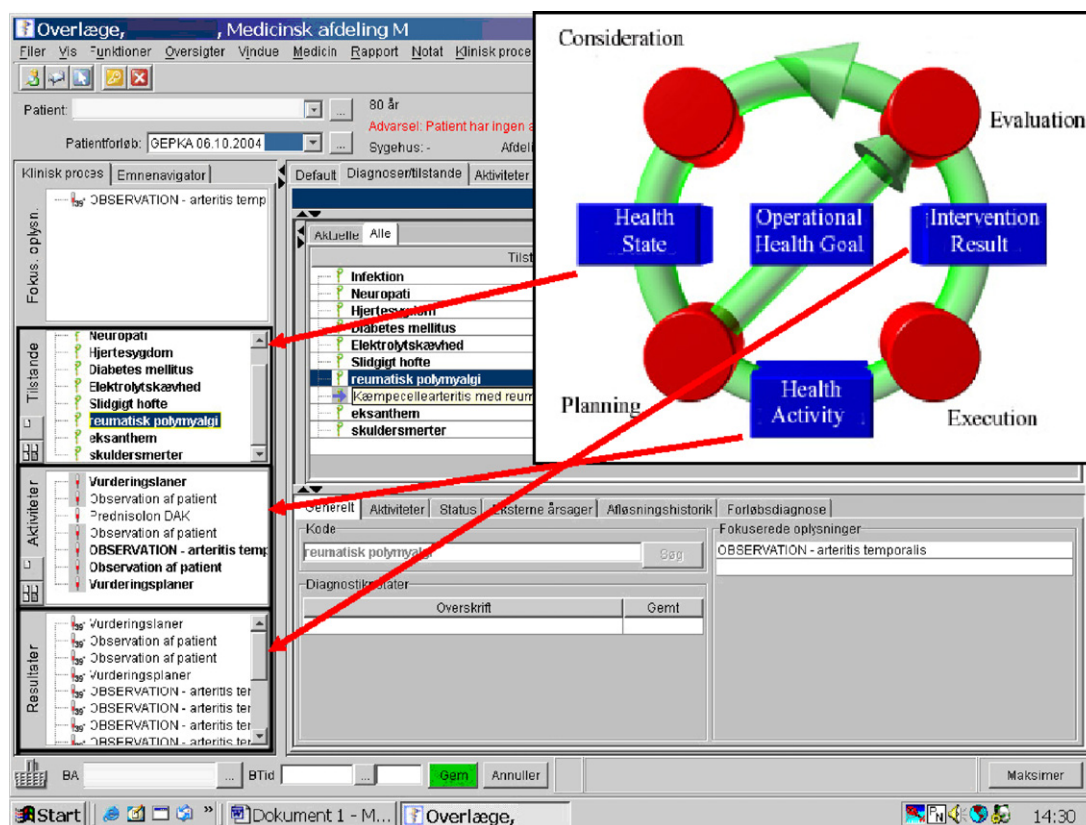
Overlæge, , Medicinsk afdeling M

Filer Vis Funktioner Oversigter Vindue Medicin Rapport Notat Klinisk proce

Patient: 80 år

Advarsel: Patient har ingen a

Patientforløb: GEPKA 06.10.2004 Sygehus: - Afdel

Klinisk proces Emnenavigator

Fokus. oplysn.

OBSERVATION - arteritis temp

Tilstande

Neuropati
Hjertesygdom
Diabetes mellitus
Elektrolytskævhed
Slidgigt hofte
reumatisk polymyalgi
eksanthem
skuldersmerter

Aktiviteter

Vurderingsplaner
Observation af patient
Prednisolon DAK
Observation af patient
OBSERVATION - arteritis temp
Observation af patient
Vurderingsplaner

Resultater

Vurderingsplaner
Observation af patient
Observation af patient
Vurderingsplaner
OBSERVATION - arteritis ter
OBSERVATION - arteritis ter
OBSERVATION - arteritis ter
OBSERVATION - arteritis ter

Default Diagnoser/tilstande Aktiviteter

Aktuelle Alle

Tilst

Infektion
Neuropati
Hjertesygdom
Diabetes mellitus
Elektrolytskævhed
Slidgigt hofte
reumatisk polymyalgi
Kæmpecellearteritis med reum
eksanthem
skuldersmerter

Generelt Aktiviteter Status Eksterne årsager Afløsningshistorik Forløbsdiagnose

Kode

reumatisk polymyalgi Søg

Diagnostikresultater

| Overskrift | Gemt |
|---|---|
| | |

Fokuserede oplysninger

OBSERVATION - arteritis temporalis

BA BTid Gem Annuller Maksimer

Start Dokument 1 - M... Overlæge, 14:30

Consideration

Evaluation

Health State

Operational Health Goal

Intervention Result

Planning

Health Activity

Execution